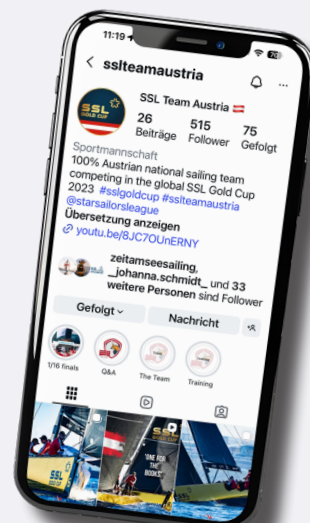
11:19

78

< sslteamaustria

SSL GOLD CUP

SSL Team Austria

26 Beiträge

515 Follower

75 Gefolgt

Sportmannschaft

100% Austrian national sailing team competing in the global SSL Gold Cup 2023 #sslgoldcup #sslteamaustria @starsailorsleague

Übersetzung anzeigen

youtu.be/8JC7OUnERNY

zeitamseesailing, _johanna.schmidt_ und 33 weitere Personen sind Follower

Gefolgt

Nachricht

1/16 finals

Q&A

The Team

Training

SSL

"ONE FOR THE BOOKS"